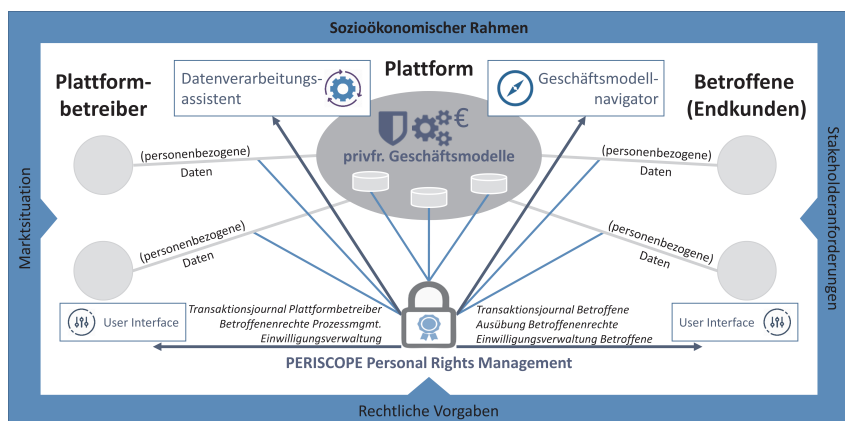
Sozioökonomischer Rahmen

Plattformbetreiber

Datenverarbeitungsassistent

Plattform

Geschäftsmodellnavigator

Betroffene (Endkunden)

privfr. Geschäftsmodelle

(personenbezogene) Daten

(personenbezogene) Daten

(personenbezogene) Daten

(personenbezogene) Daten

Marktsituation

Stakeholderanforderungen

User Interface

Transaktionsjournal Plattformbetreiber
Betroffenenrechte Prozessmgmt.
Einwilligungsverwaltung

Transaktionsjournal Betroffene
Ausübung Betroffenenrechte
Einwilligungsverwaltung Betroffene

User Interface

PERISCOPE Personal Rights Management

Rechtliche Vorgaben